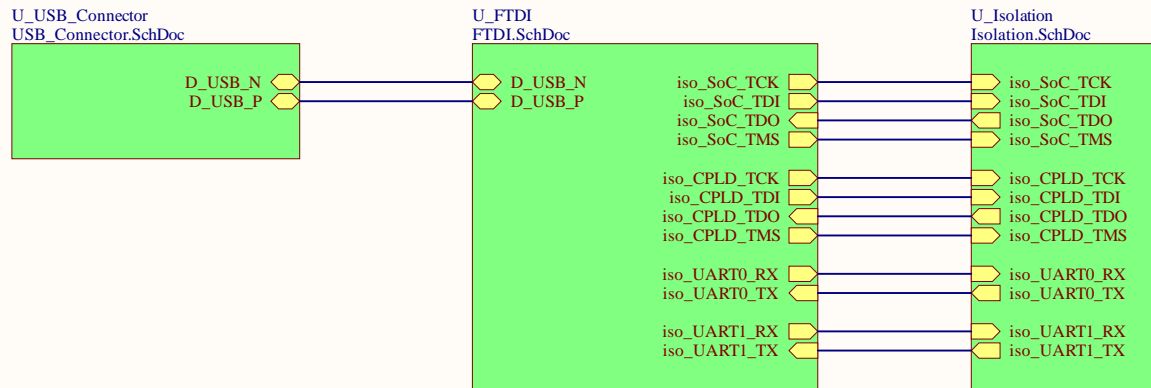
U_USB_Connector
USB_Connector.SchDoc

D_USB_N
D_USB_P

U_FTDI
FTDI.SchDoc

D_USB_N
D_USB_P

iso_SoC_TCK
iso_SoC_TDI
iso_SoC_TDO
iso_SoC_TMS

iso_CPLD_TCK
iso_CPLD_TDI
iso_CPLD_TDO
iso_CPLD_TMS

iso_UART0_RX
iso_UART0_TX

iso_UART1_RX
iso_UART1_TX

U_Isolation
Isolation.SchDoc

iso_SoC_TCK
iso_SoC_TDI
iso_SoC_TDO
iso_SoC_TMS

iso_CPLD_TCK
iso_CPLD_TDI
iso_CPLD_TDO
iso_CPLD_TMS

iso_UART0_RX
iso_UART0_TX

iso_UART1_RX
iso_UART1_TX